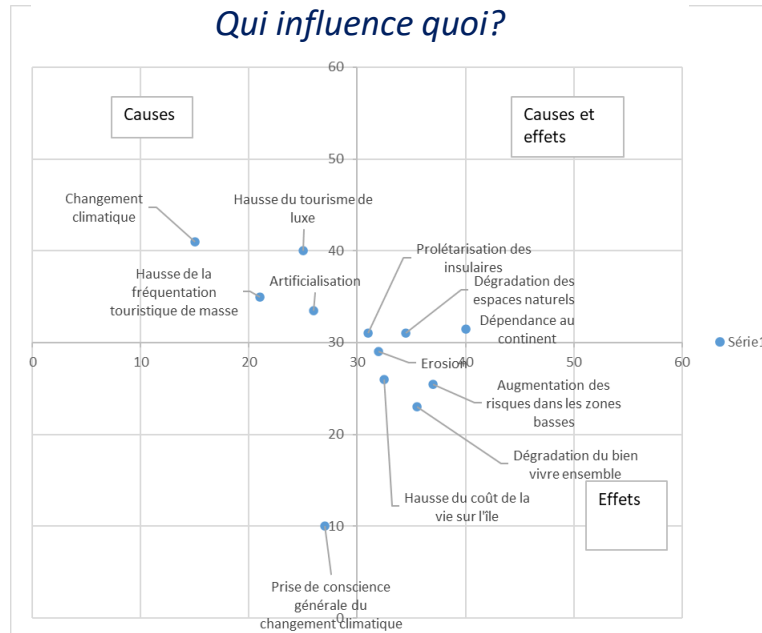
Qui influence quoi?

60

Causes

Causes et effets

50

Changement climatique

Hausse du tourisme de luxe

40

Prolétarisation des insulaires

Hausse de la fréquentation touristique de masse

Artificialisation

Dégradation des espaces naturels

Dépendance au continent

30

0 10 20 30 40 50 60

Série1

Erosion

Augmentation des risques dans les zones basses

20

Dégradation du bien vivre ensemble

Hausse du coût de la vie sur l'île

Effets

10

Prise de conscience générale du changement climatique

0